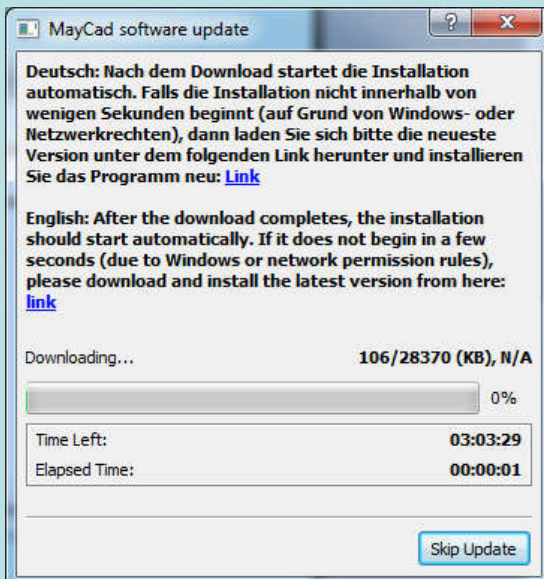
MayCad software update

?

X

Deutsch: Nach dem Download startet die Installation automatisch. Falls die Installation nicht innerhalb von wenigen Sekunden beginnt (auf Grund von Windows- oder Netzwerkrechten), dann laden Sie sich bitte die neueste Version unter dem folgenden Link herunter und installieren Sie das Programm neu: Link

English: After the download completes, the installation should start automatically. If it does not begin in a few seconds (due to Windows or network permission rules), please download and install the latest version from here: link

Downloading...

106/28370 (KB), N/A

0%

Time Left:

03:03:29

Elapsed Time:

00:00:01

Skip Update